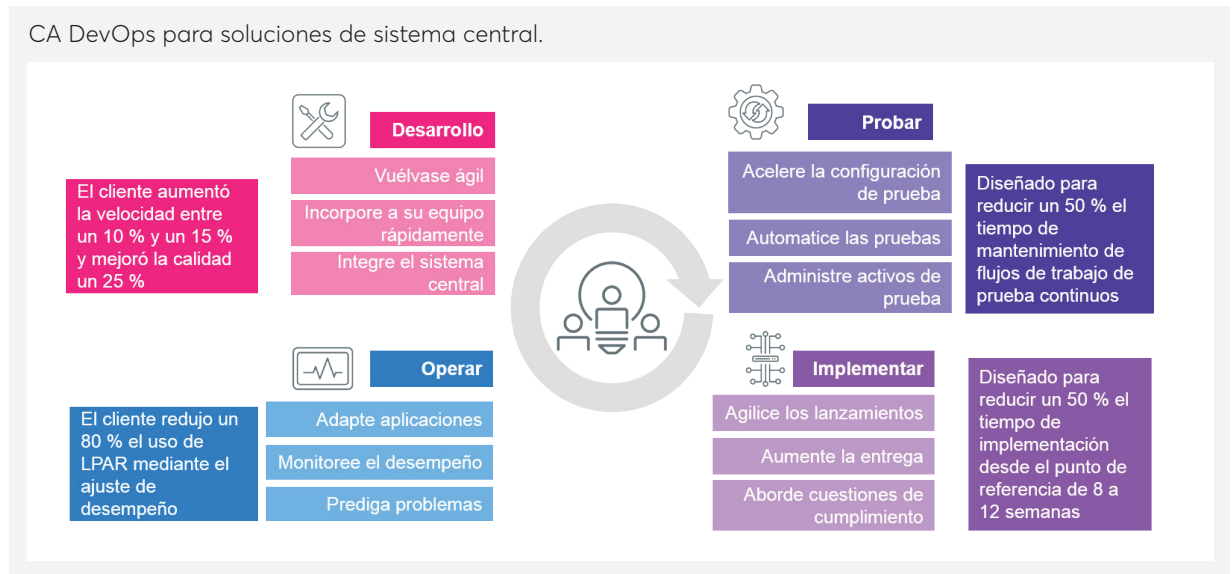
CA DevOps para soluciones de sistema central.

El cliente aumentó la velocidad entre un 10 % y un 15 % y mejoró la calidad un 25 %

Desarrollo

Vuélvase ágil

Incorpore a su equipo rápidamente

Integre el sistema central

Probar

Acelere la configuración de prueba

Automatice las pruebas

Administre activos de prueba

Diseñado para reducir un 50 % el tiempo de mantenimiento de flujos de trabajo de prueba continuos

Operar

El cliente redujo un 80 % el uso de LPAR mediante el ajuste de desempeño

Adapte aplicaciones

Monitoree el desempeño

Prediga problemas

Implementar

Agilice los lanzamientos

Aumente la entrega

Aborde cuestiones de cumplimiento

Diseñado para reducir un 50 % el tiempo de implementación desde el punto de referencia de 8 a 12 semanas